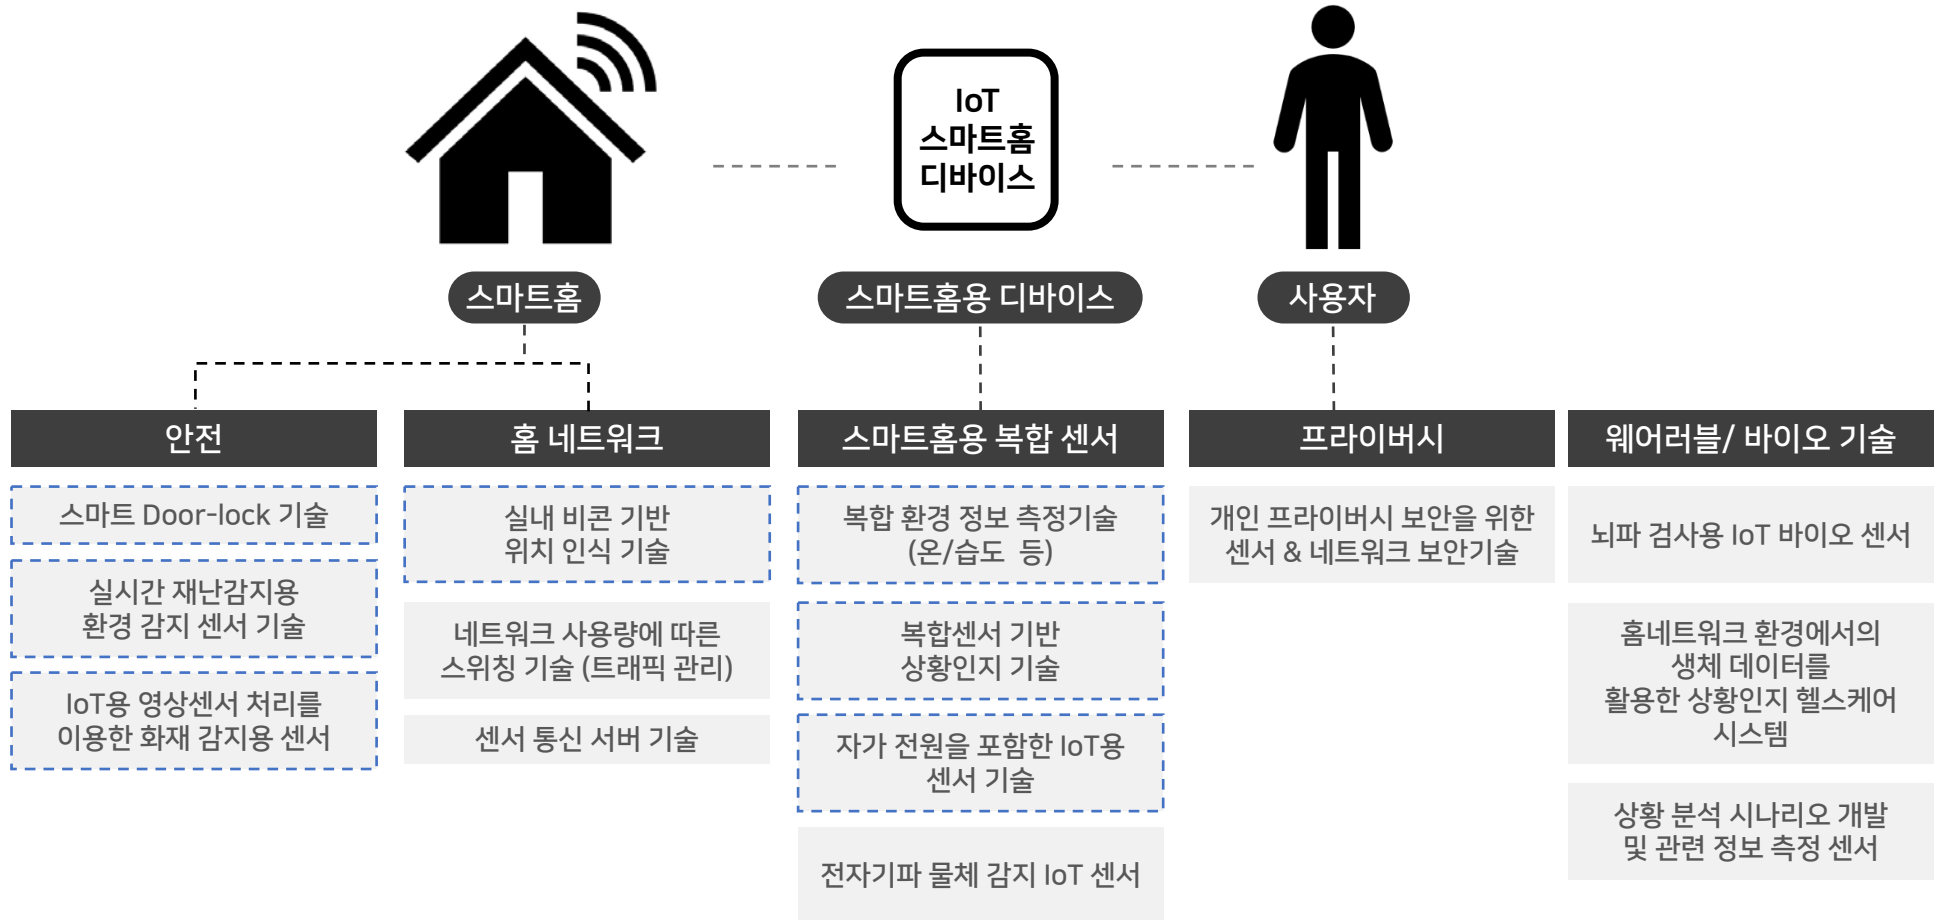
IoT
스마트홈
디바이스

스마트홈

스마트홈용 디바이스

사용자

안전

스마트 Door-lock 기술

실시간 재난감지용 환경 감지 센서 기술

IoT용 영상센서 처리를 이용한 화재 감지용 센서

홈 네트워크

실내 비콘 기반 위치 인식 기술

네트워크 사용량에 따른 스위칭 기술 (트래픽 관리)

센서 통신 서버 기술

스마트홈용 복합 센서

복합 환경 정보 측정기술 (온/습도 등)

복합센서 기반 상황인지 기술

자가 전원을 포함한 IoT용 센서 기술

전자기파 물체 감지 IoT 센서

프라이버시

개인 프라이버시 보안을 위한 센서 & 네트워크 보안기술

웨어러블/ 바이오 기술

뇌파 검사용 IoT 바이오 센서

홈네트워크 환경에서의 생체 데이터를 활용한 상황인지 헬스케어 시스템

상황 분석 시나리오 개발 및 관련 정보 측정 센서